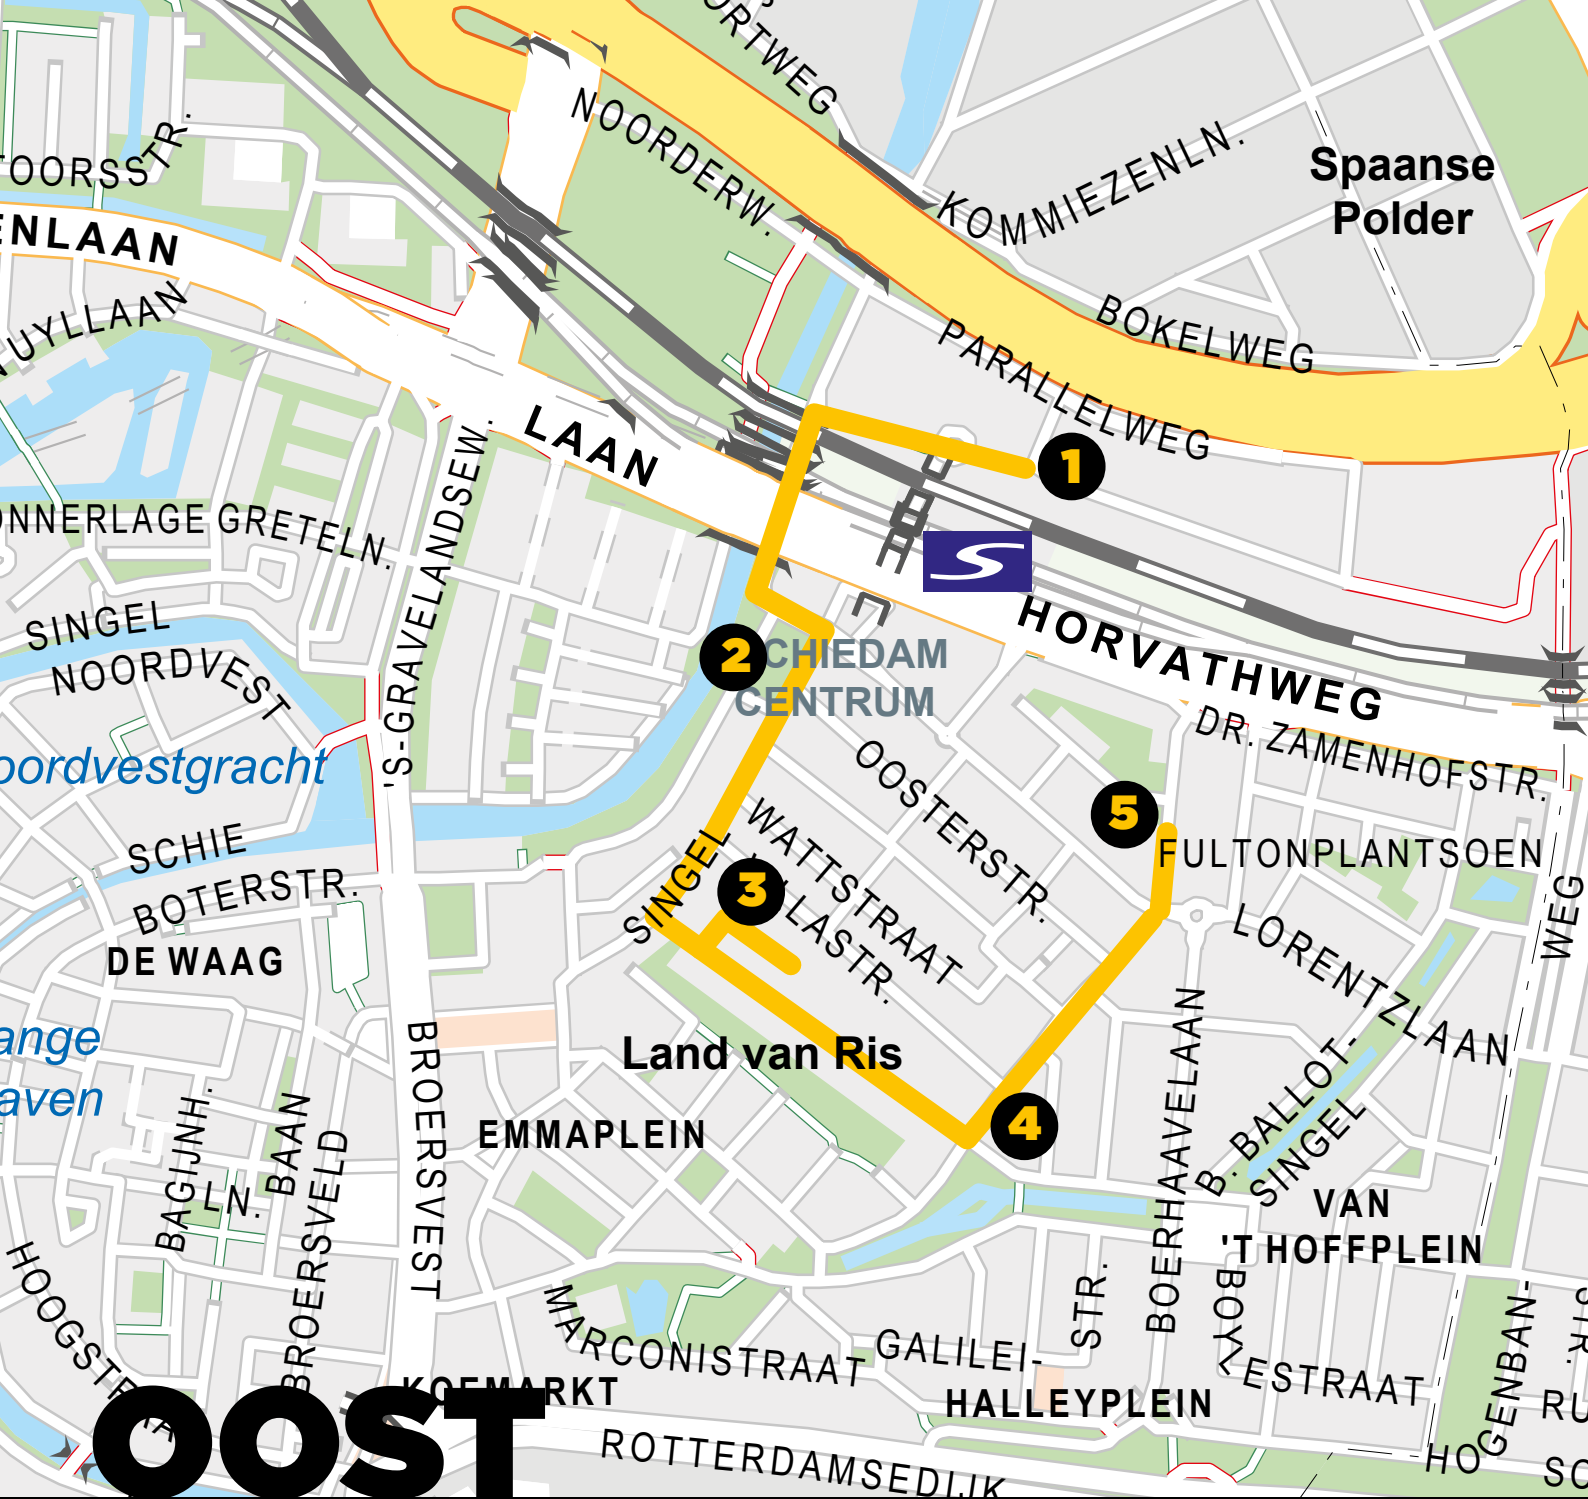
ORTWEG
NOORDERW.
KOMMIEZENLN.
Spaanse Polder
BOKELWEG
PARALLELWEG
TOORSSTR.
ENLAAN
UYLLAAN
LAAN
1
NNERLAGE GRETELN.
'S-GRAVELANDSEW.
SINGEL NOORDVEST
2
CHIEDAM CENTRUM
HORVATHWEG
DR. ZAMENHOFSTR.
oordvestgracht
OOSTERSTR.
5
FULTONPLANTSOEN
SCHIE
BOTERSTR.
SINGEL
3
WATTSTRAAT
VOLTASTR.
LORENTZLAAN
WEG
DE WAAG
ange
aven
BROERSVEST
Land van Ris
4
EMMAPLEIN
BAGIJNH.
LN.
BAAN
BROERSVELD
BOERHAAVELAAN
B. BALLOT-SINGEL
VAN 'T HOFFPLEIN
HOOGSTR.
MARCONISTRAAT
GALILEI-STR.
BOYLESTRAAT
HOGENBAN-
STR.
RU
KOEMARKT
HALLEYPLEIN
ROTTERDAMSEDIJK
HO
SC
OOST